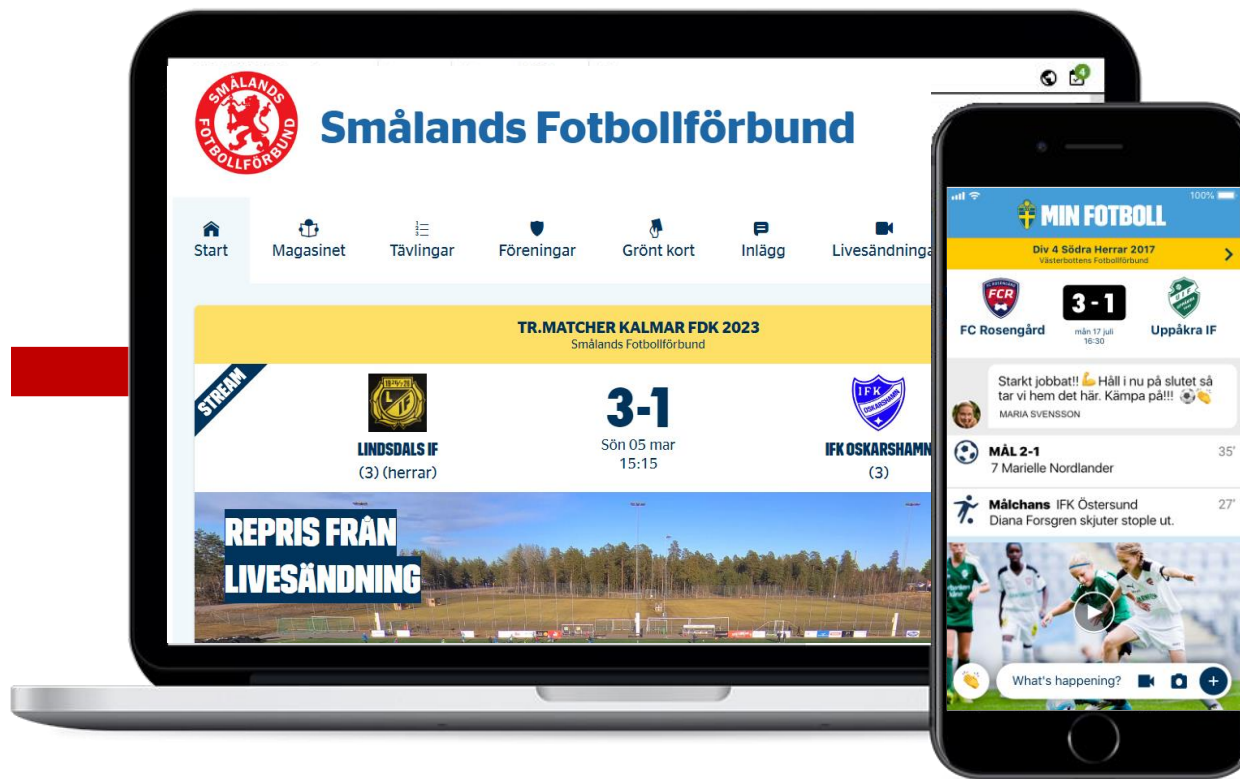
SMÅLANDS FOTBOLLFÖRBUND

Smålands Fotbollförbund

4

Start Magasinet Tävlingar Föreningar Grönt kort Inlägg Livesändninga

TR.MATCHER KALMAR FDK 2023
Smålands Fotbollförbund

STREAM

LINDSDALS IF
(3) (herrar)

3-1
Sön 05 mar
15:15

IFK OSKARSHAMN
(3)

REPRIS FRÅN LIVESÄNDNING

100%

MIN FOTBOLL

Div 4 Södra Herrar 2017
Västerbottens Fotbollförbund

FCR
FC Rosengård

3 - 1
mån 17 juli
16:30

Uppåkra IF

Starkt jobbat!! 💪 Håll i nu på slutet så tar vi hem det här. Kämpa på!!! ⚽👏
MARIA SVENSSON

MÅL 2-1
7 Marielle Nordlander
35'

Målchans IFK Östersund
Diana Forsgren skjuter stople ut.
27'

What's happening?